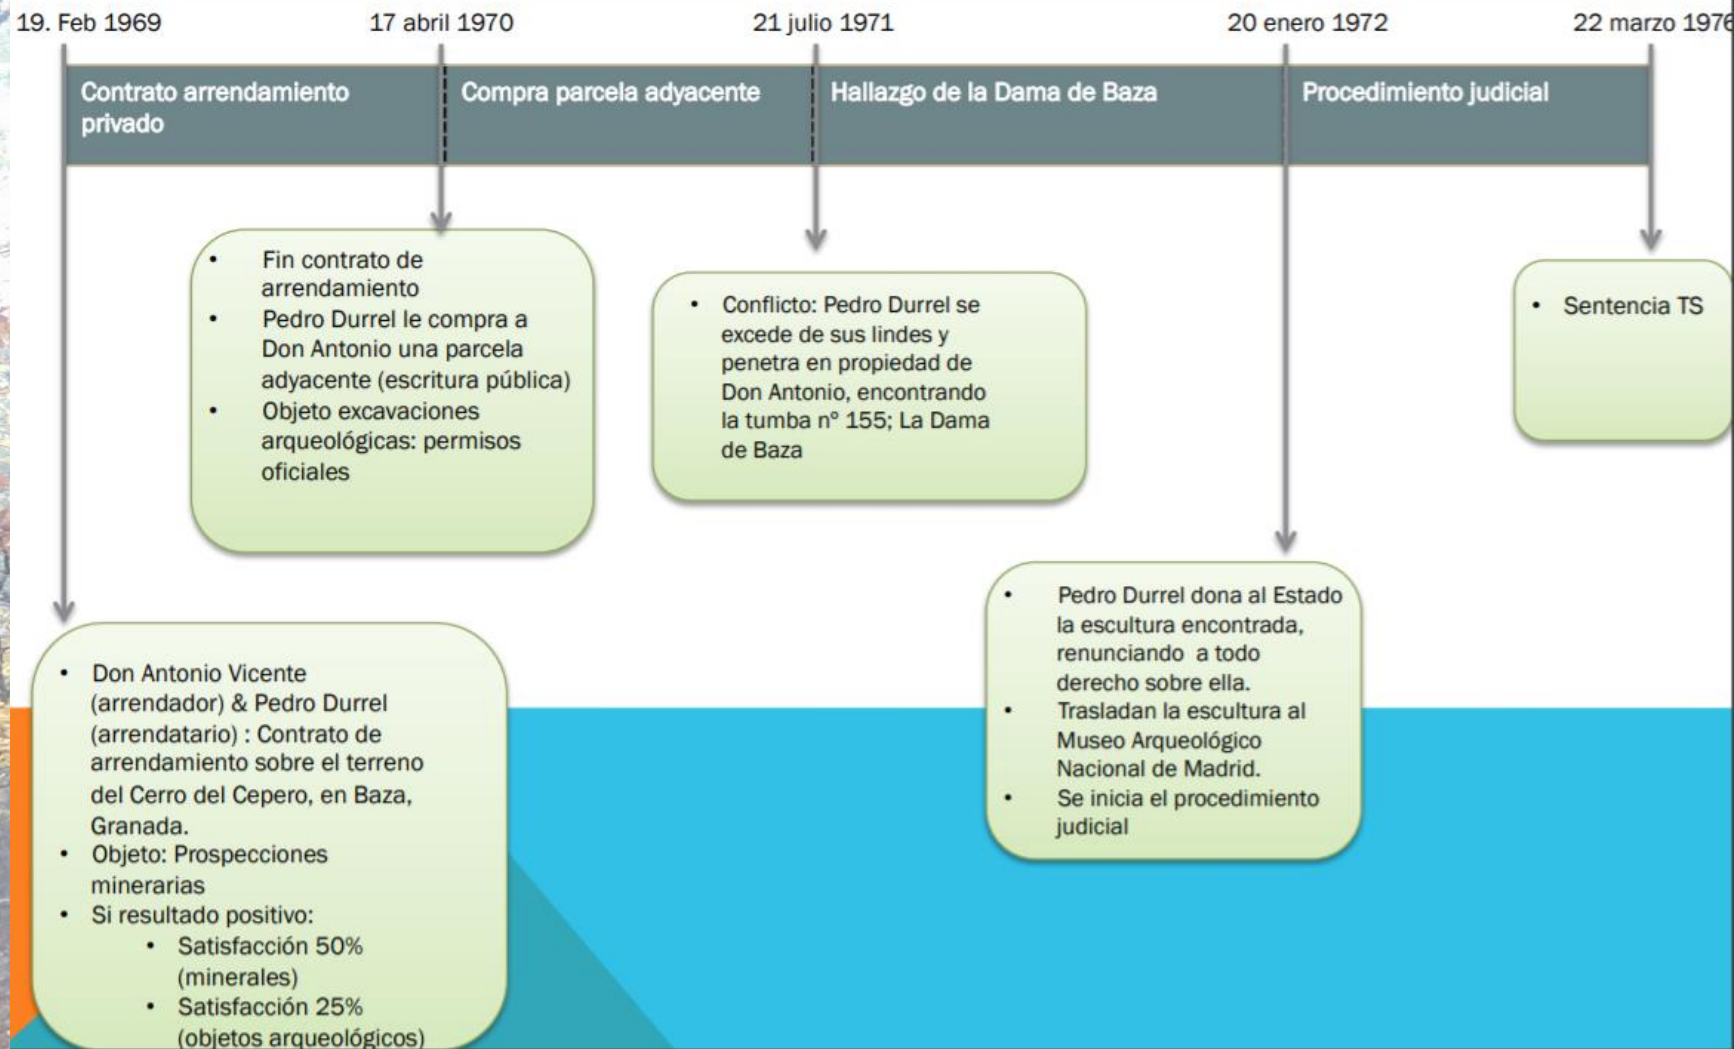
19. Feb 1969

17 abril 1970

21 julio 1971

20 enero 1972

22 marzo 197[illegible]

Contrato arrendamiento privado

Compra parcela adyacente

Hallazgo de la Dama de Baza

Procedimiento judicial

- Fin contrato de arrendamiento
- Pedro Durrel le compra a Don Antonio una parcela adyacente (escritura pública)
- Objeto excavaciones arqueológicas: permisos oficiales

- Conflicto: Pedro Durrel se excede de sus lindes y penetra en propiedad de Don Antonio, encontrando la tumba nº 155; La Dama de Baza

- Sentencia TS

- Pedro Durrel dona al Estado la escultura encontrada, renunciando a todo derecho sobre ella.
- Trasladan la escultura al Museo Arqueológico Nacional de Madrid.
- Se inicia el procedimiento judicial

- Don Antonio Vicente (arrendador) & Pedro Durrel (arrendatario) : Contrato de arrendamiento sobre el terreno del Cerro del Cepero, en Baza, Granada.
- Objeto: Prospecciones minerarias
- Si resultado positivo:
  - Satisfacción 50% (minerales)
  - Satisfacción 25% (objetos arqueológicos)